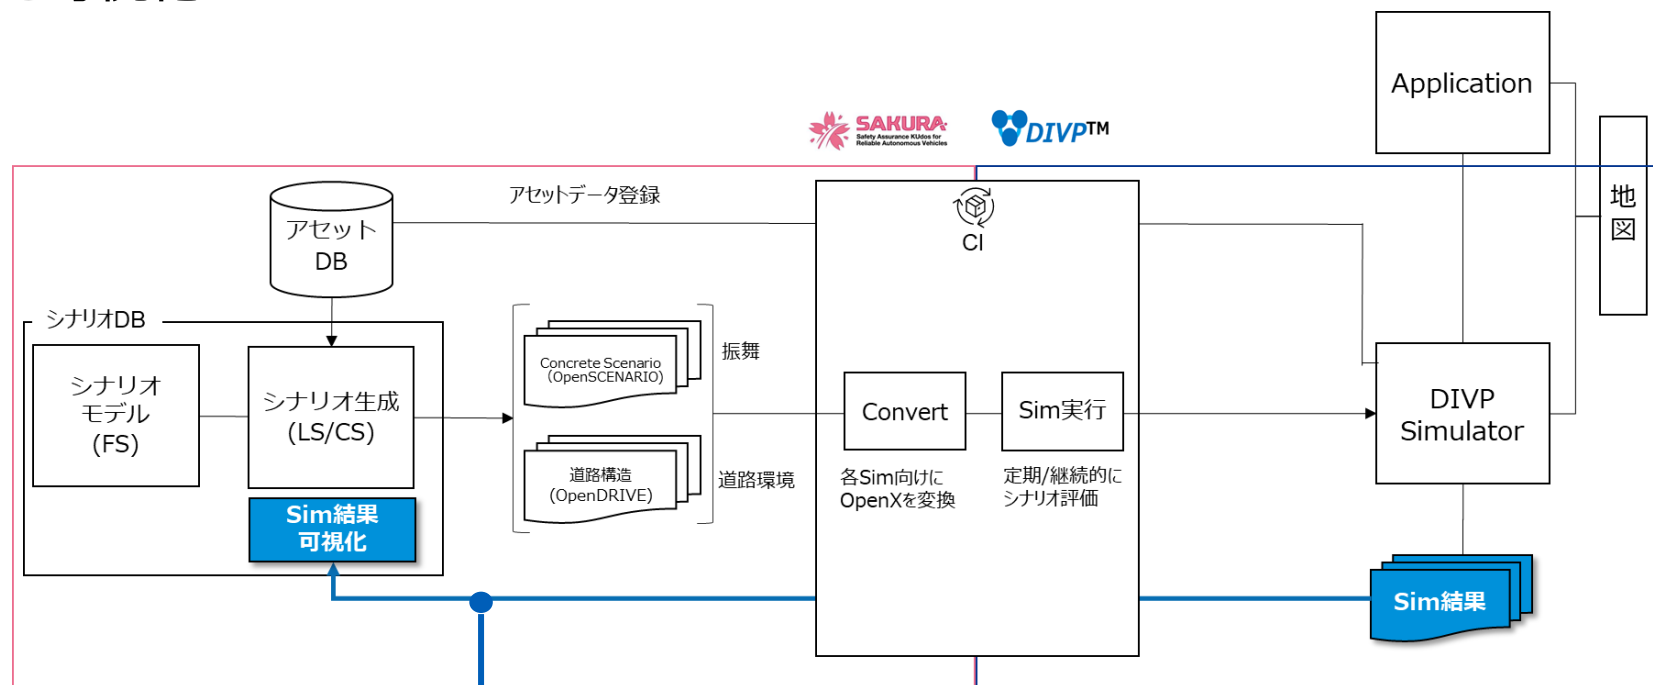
Application

地図

SAKURA Safety Assurance KUdos for Reliable Autonomous Vehicles

DIVP™

アセットデータ登録

アセットDB

CI

シナリオDB

シナリオモデル(FS)

シナリオ生成(LS/CS)

Sim結果可視化

Concrete Scenario (OpenSCENARIO)

振舞

道路構造 (OpenDRIVE)

道路環境

Convert

Sim実行

各Sim向けにOpenXを変換

定期/継続的にシナリオ評価

DIVP Simulator

Sim結果